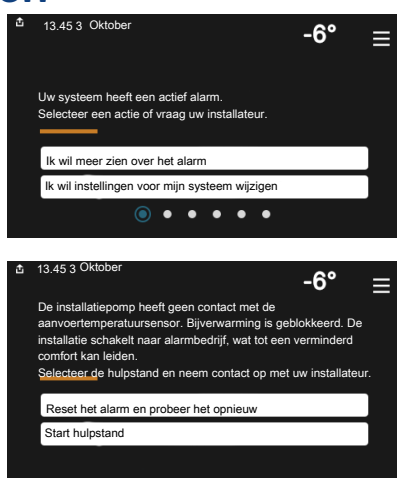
13.45 3 Oktober

-6°

Uw systeem heeft een actief alarm.
Selecteer een actie of vraag uw installateur.

Ik wil meer zien over het alarm

Ik wil instellingen voor mijn systeem wijzigen

13.45 3 Oktober

-6°

De installatiepomp heeft geen contact met de aanvoertemperatuursensor. Bijverwarming is geblokkeerd. De installatie schakelt naar alarmbedrijf, wat tot een verminderd comfort kan leiden.
Selecteer de hulpstand en neem contact op met uw installateur.

Reset het alarm en probeer het opnieuw

Start hulpstand